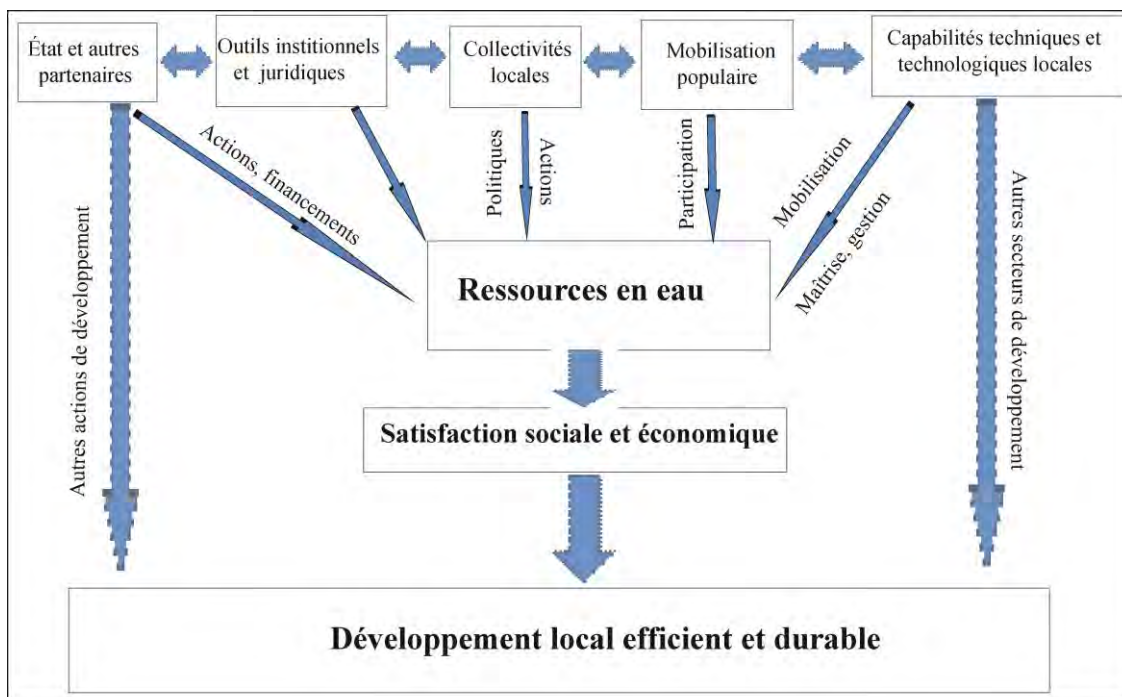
État et autres partenaires

Outils institionnels et juridiques

Collectivités locales

Mobilisation populaire

Capabilités techniques et technologiques locales

Autres actions de développement

Actions, financements

Politiques

Actions

Participation

Mobilisation

Maîtrise, gestion

Autres secteurs de développement

Ressources en eau

Satisfaction sociale et économique

Développement local efficient et durable